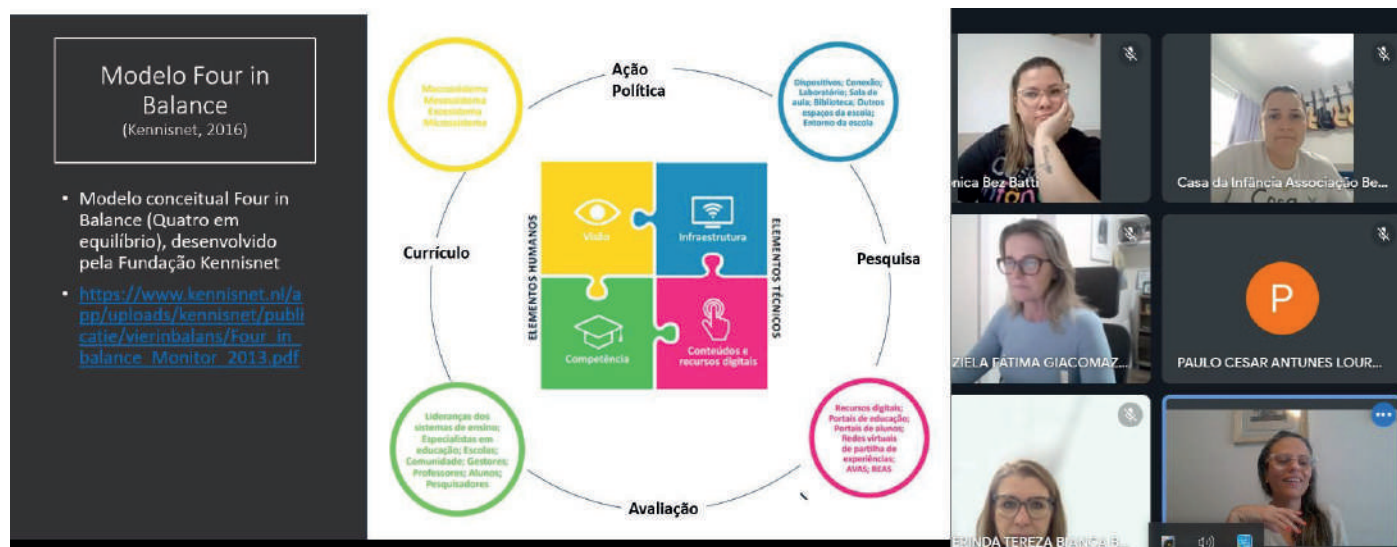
Modelo Four in Balance
(Kennisnet, 2016)

• Modelo conceitual Four in Balance (Quatro em equilíbrio), desenvolvido pela Fundação Kennisnet

• https://www.kennisnet.nl/app/uploads/kennisnet/publicatie/vierinbalans/Four_in_balance_Monitor_2013.pdf

Macrossistema
Mesossistema
Exossistema
Microssistema

Ação Política

Dispositivos; Conexão; Laboratório; Sala de aula; Biblioteca; Outros espaços da escola; Entorno da escola

Currículo

Pesquisa

ELEMENTOS HUMANOS

ELEMENTOS TÉCNICOS

Visão

Infraestrutura

Competência

Conteúdos e recursos digitais

Lideranças dos sistemas de ensino; Especialistas em educação; Escolas; Comunidade; Gestores; Professores; Alunos; Pesquisadores

Recursos digitais; Portais de educação; Portais de alunos; Redes virtuais de partilha de experiências; AVAS; REAS

Avaliação

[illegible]nica Bez Batti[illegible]

Casa da Infância Associação Be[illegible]

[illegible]ZIELA FÁTIMA GIACOMAZ...

P

PAULO CESAR ANTUNES LOUR...

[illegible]ERINDA TEREZA BIANCA B...